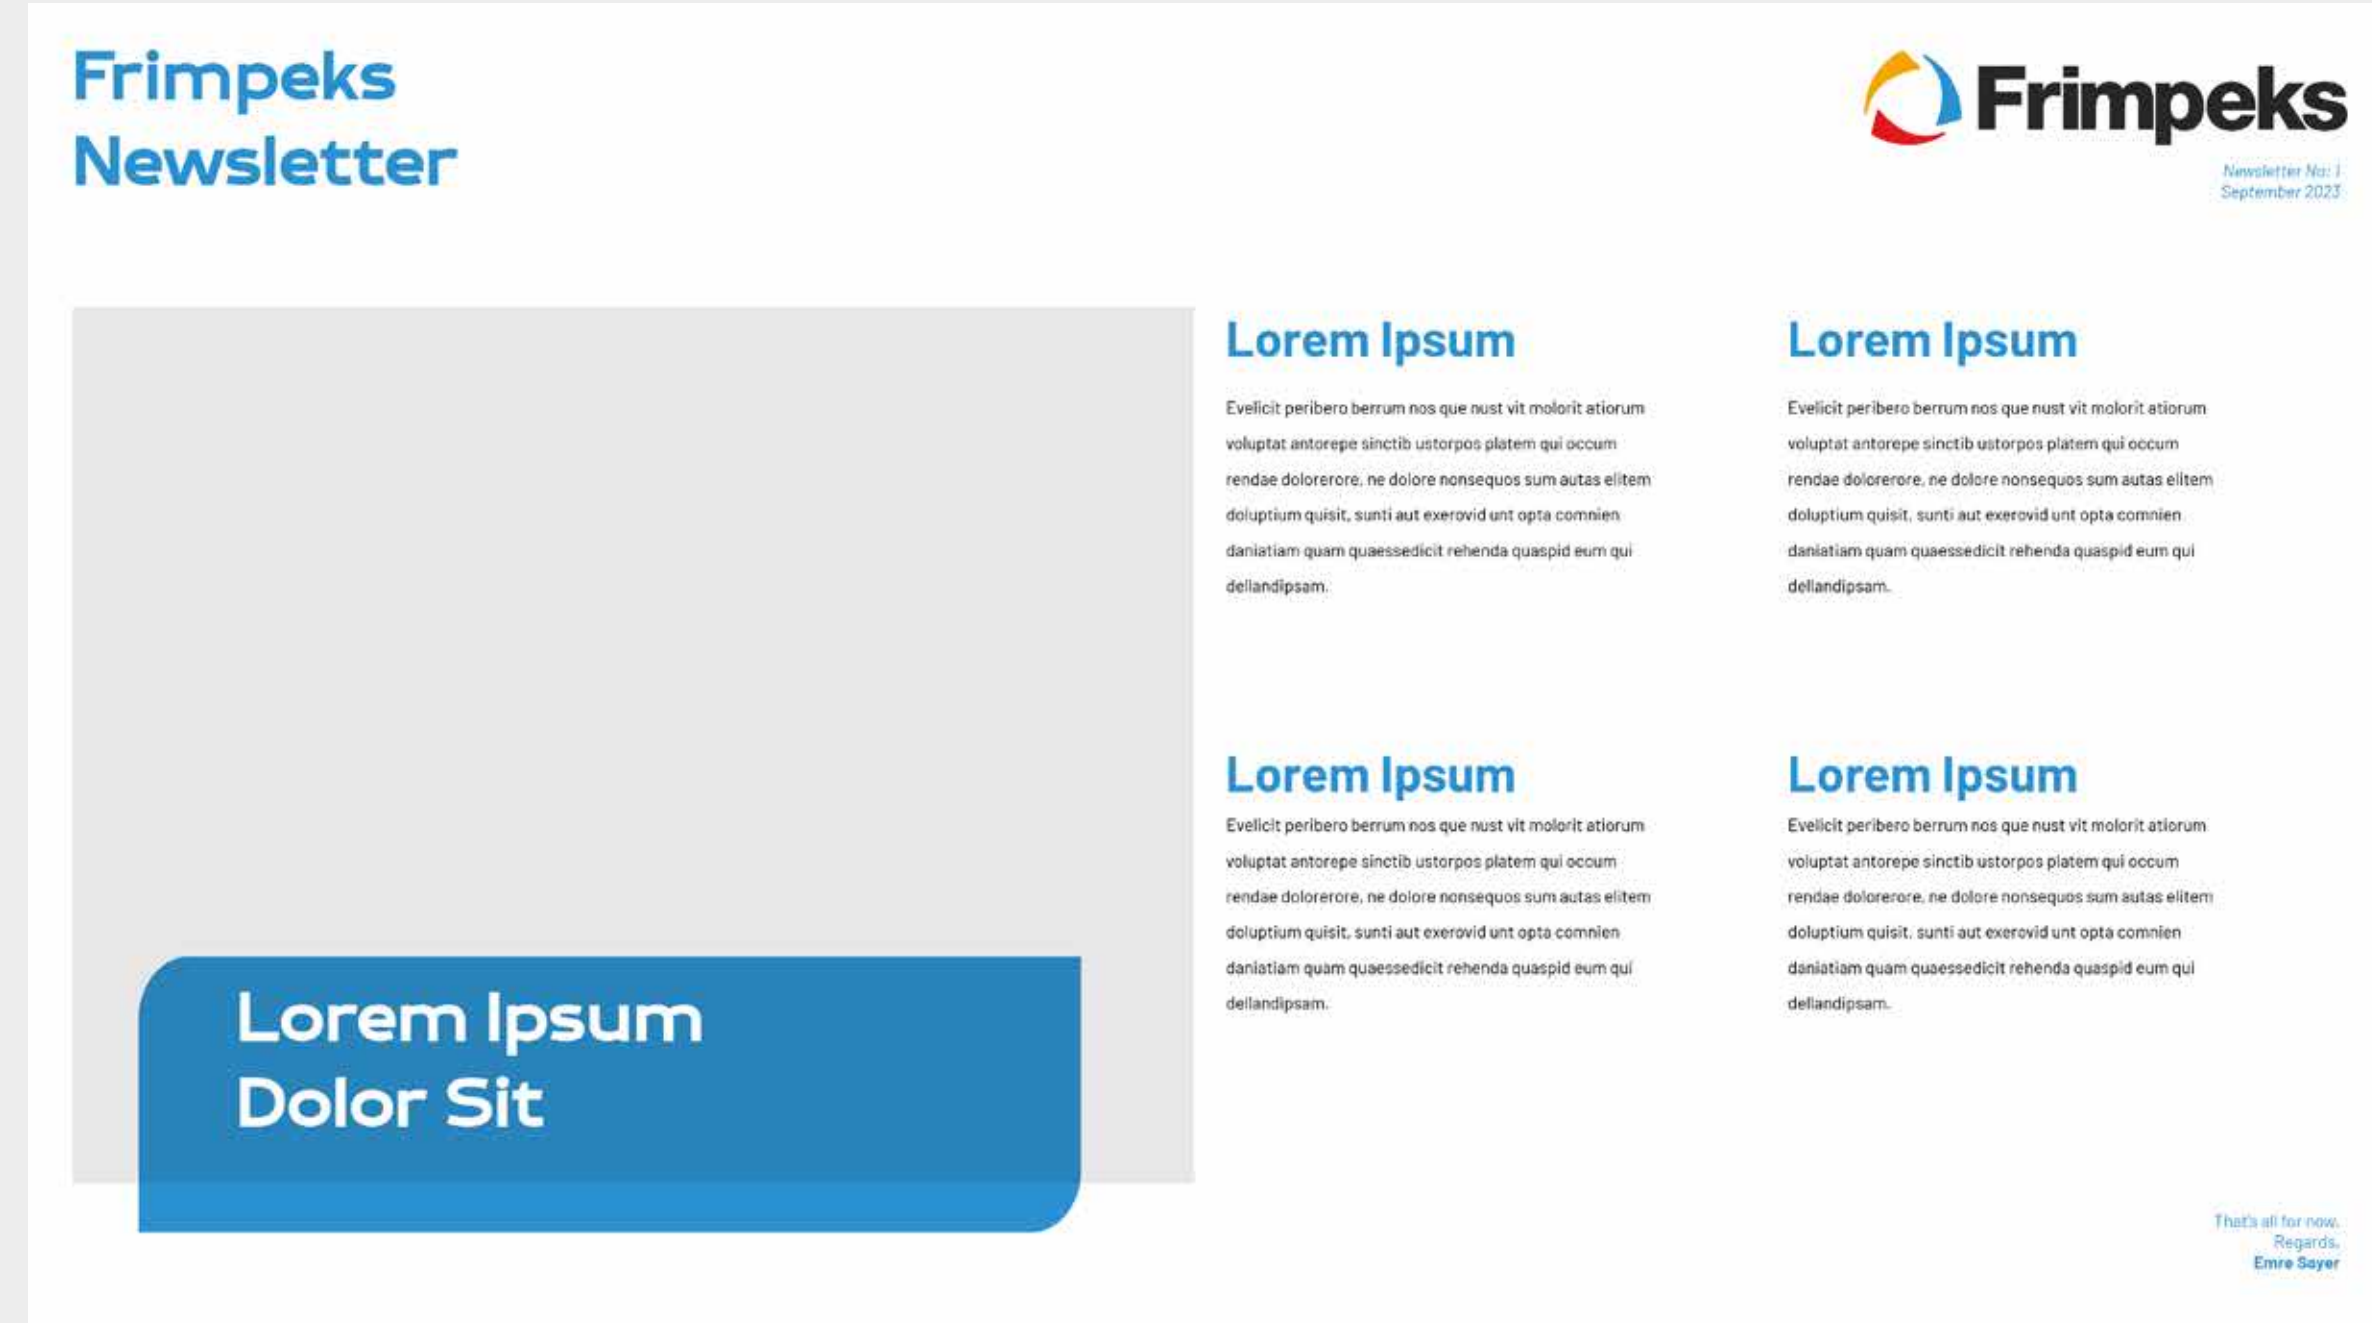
Frimpeks
Newsletter

Frimpeks

Newsletter No: 1
September 2023

Lorem Ipsum
Dolor Sit

Lorem Ipsum

Evelicit peribero berrum nos que nust vit molorit atiorum voluptat antorepe sinctib ustorpos platem qui occum rendae dolorerore, ne dolore nonsequos sum autas elitem doluptium quisit, sunti aut exerovid unt opta comnien daniatiam quam quaessedicit rehenda quaspid eum qui dellandipsam.

Lorem Ipsum

Evelicit peribero berrum nos que nust vit molorit atiorum voluptat antorepe sinctib ustorpos platem qui occum rendae dolorerore, ne dolore nonsequos sum autas elitem doluptium quisit, sunti aut exerovid unt opta comnien daniatiam quam quaessedicit rehenda quaspid eum qui dellandipsam.

Lorem Ipsum

Evelicit peribero berrum nos que nust vit molorit atiorum voluptat antorepe sinctib ustorpos platem qui occum rendae dolorerore, ne dolore nonsequos sum autas elitem doluptium quisit, sunti aut exerovid unt opta comnien daniatiam quam quaessedicit rehenda quaspid eum qui dellandipsam.

Lorem Ipsum

Evelicit peribero berrum nos que nust vit molorit atiorum voluptat antorepe sinctib ustorpos platem qui occum rendae dolorerore, ne dolore nonsequos sum autas elitem doluptium quisit, sunti aut exerovid unt opta comnien daniatiam quam quaessedicit rehenda quaspid eum qui dellandipsam.

That's all for now.
Regards,
Emre Sayer